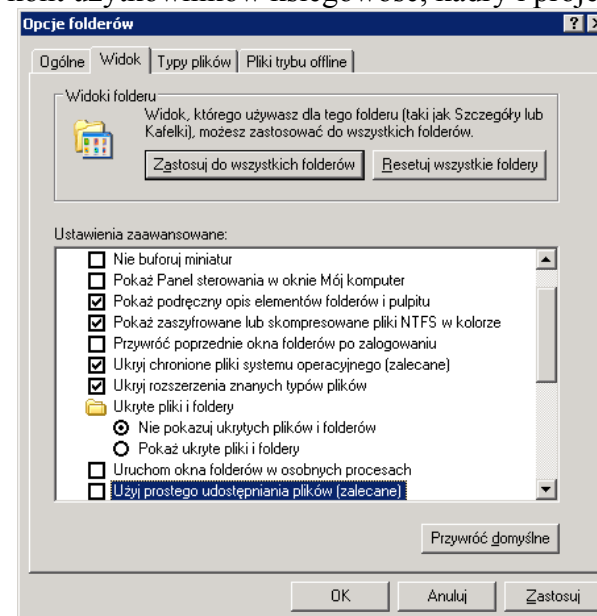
Opcje folderów

Ogólne | Widok | Typy plików | Pliki trybu offline

Widoki folderu

Widok, którego używasz dla tego folderu (taki jak Szczegóły lub Kafelki), możesz zastosować do wszystkich folderów.

Zastosuj do wszystkich folderów | Resetuj wszystkie foldery

Ustawienia zaawansowane:

Nie buforuj miniatur
Pokaż Panel sterowania w oknie Mój komputer
Pokaż podręczny opis elementów folderów i pulpitu
Pokaż zaszyfrowane lub skompresowane pliki NTFS w kolorze
Przywróć poprzednie okna folderów po zalogowaniu
Ukryj chronione pliki systemu operacyjnego (zalecane)
Ukryj rozszerzenia znanych typów plików
Ukryte pliki i foldery
Nie pokazuj ukrytych plików i folderów
Pokaż ukryte pliki i foldery
Uruchom okna folderów w osobnych procesach
Użyj prostego udostępniania plików (zalecane)

Przywróć domyślne

OK | Anuluj | Zastosuj